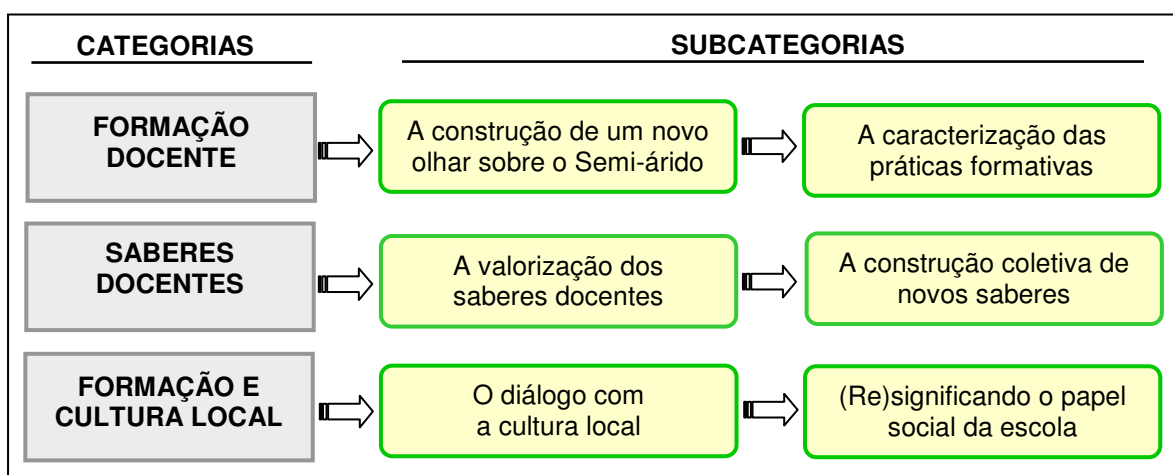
CATEGORIAS

SUBCATEGORIAS

FORMAÇÃO DOCENTE

A construção de um novo olhar sobre o Semi-árido

A caracterização das práticas formativas

SABERES DOCENTES

A valorização dos saberes docentes

A construção coletiva de novos saberes

FORMAÇÃO E CULTURA LOCAL

O diálogo com a cultura local

(Re)significando o papel social da escola